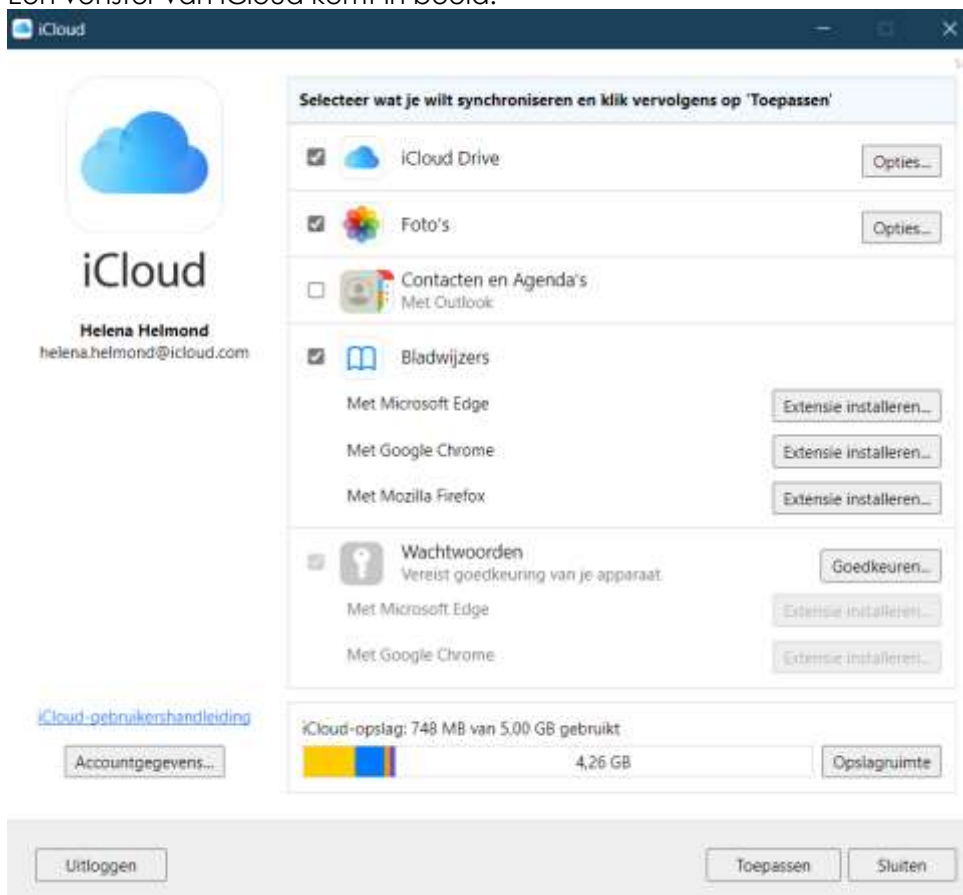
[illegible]

iCloud

iCloud

Helena Helmond
helena.helmond@icloud.com

Selecteer wat je wilt synchroniseren en klik vervolgens op 'Toepassen'

iCloud Drive
Opties...

Foto's
Opties...

Contacten en Agenda's
Met Outlook

Bladwijzers
Met Microsoft Edge
Extensie installeren...
Met Google Chrome
Extensie installeren...
Met Mozilla Firefox
Extensie installeren...

Wachtwoorden
Vereist goedkeuring van je apparaat
Goedkeuren...
Met Microsoft Edge
Extensie installeren...
Met Google Chrome
Extensie installeren...

iCloud-gebruikershandleiding
Accountgegevens...

iCloud-opslag: 748 MB van 5,00 GB gebruikt
4,26 GB
Opslagruimte

Uitloggen
Toepassen
Sluiten